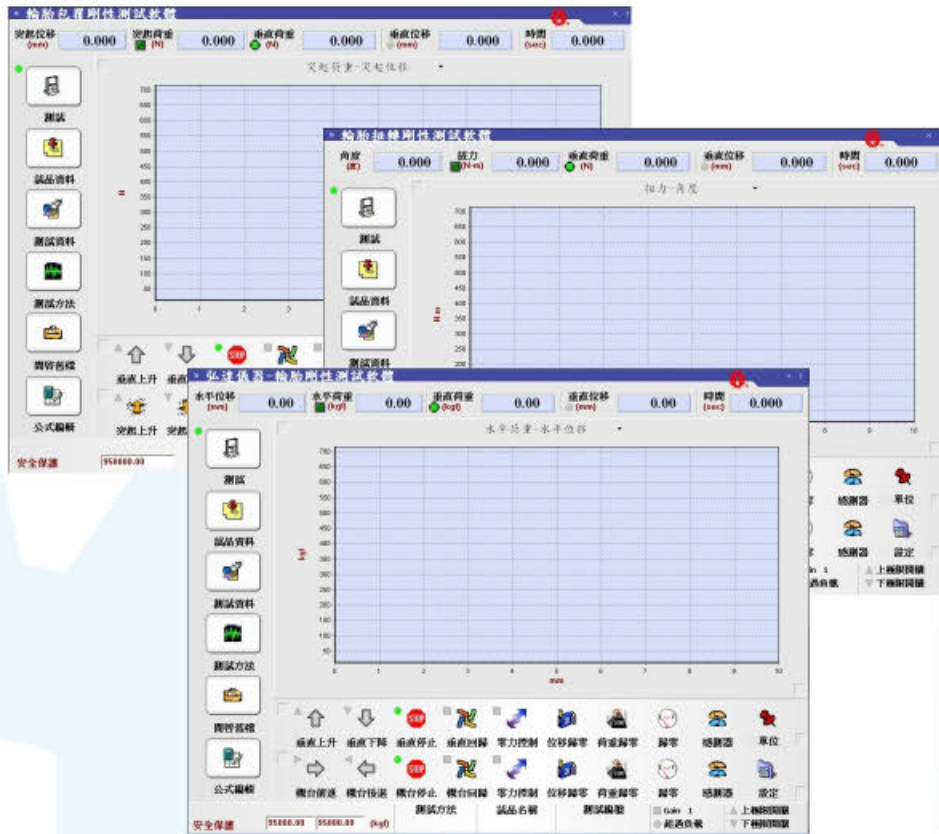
輪胎包覆剛性測試軟體

突起位移 (mm) 0.000 突起荷重 (N) 0.000 垂直荷重 (N) 0.000 垂直位移 (mm) 0.000 時間 (sec) 0.000

突起荷重-突起位移

測試
試品資料
測試資料
測試方法
開啓舊檔
公式編輯

垂直上升 垂直下降
突起上升 突起

安全保護 950000.00

輪胎扭轉剛性測試軟體

角度 (度) 0.000 扭力 (N-m) 0.000 垂直荷重 (N) 0.000 垂直位移 (mm) 0.000 時間 (sec) 0.000

扭力-角度

N-m

測試
試品資料
測試資料

感測器 單位
感測器 設定
上種荷重測量
下種荷重測量

弘達儀器-輪胎剛性測試軟體

水平位移 (mm) 0.00 水平荷重 (kgf) 0.00 垂直荷重 (kgf) 0.00 垂直位移 (mm) 0.00 時間 (sec) 0.000

水平荷重-水平位移

kgf

700 650 600 550 500 450 400 350 300 250 200 150 100 50 0

0 1 2 3 4 5 6 7 8 9 10

mm

測試
試品資料
測試資料
測試方法
開啓舊檔
公式編輯

垂直上升 垂直下降 垂直停止 垂直回歸 零力控制 位移歸零 荷重歸零 歸零 感測器 單位

機台前進 機台後退 機台停止 機台回歸 零力控制 位移歸零 荷重歸零 歸零 感測器 設定

測試方法 試品名稱 測試編號 Gain 1 超過負載 上種荷重測量 下種荷重測量

安全保護 55000.00 55000.00 (kgf)